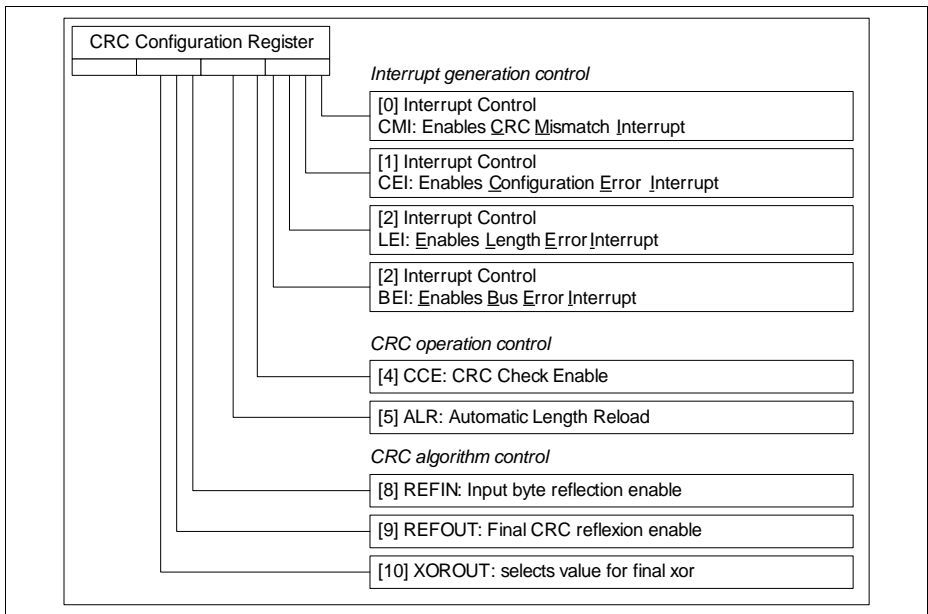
CRC Configuration Register

*Interrupt generation control*

[0] Interrupt Control
CMI: Enables CRC Mismatch Interrupt

[1] Interrupt Control
CEI: Enables Configuration Error Interrupt

[2] Interrupt Control
LEI: Enables Length Error Interrupt

[2] Interrupt Control
BEI: Enables Bus Error Interrupt

*CRC operation control*

[4] CCE: CRC Check Enable

[5] ALR: Automatic Length Reload

*CRC algorithm control*

[8] REFIN: Input byte reflection enable

[9] REFOUT: Final CRC reflexion enable

[10] XOROUT: selects value for final xor